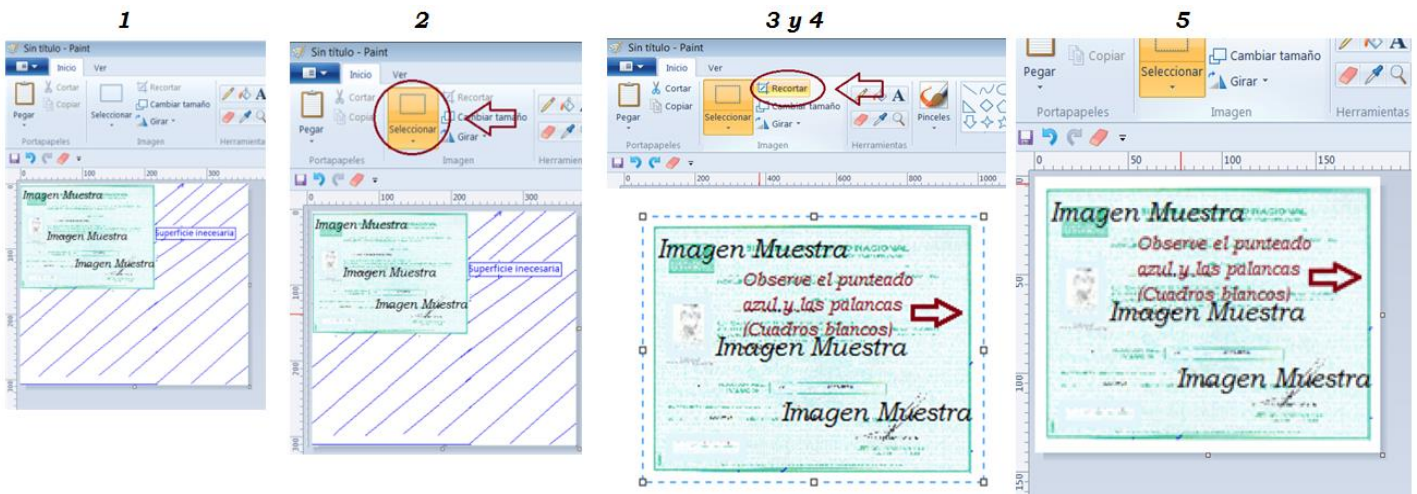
1

Sin título - Paint
Inicio Ver
Pegar Cortar Copiar
Seleccionar Recortar Cambiar tamaño Girar
Portapapeles Imagen Herramientas
Imagen Muestra
Imagen Muestra
Imagen Muestra
Superficie inecesaria

2

Sin título - Paint
Inicio Ver
Pegar Cortar Copiar
Seleccionar Recortar Cambiar tamaño Girar
Portapapeles Imagen Herramientas
100 200 300
Imagen Muestra
Imagen Muestra
Imagen Muestra
Superficie inecesaria

3 y 4

Sin título - Paint
Inicio Ver
Pegar Cortar Copiar
Seleccionar Recortar Cambiar tamaño Girar
Pinceles
Portapapeles Imagen Herramientas
200 400 600 800 1000
Imagen Muestra
Observe el punteado azul y las palancas (Cuadros blancos)
Imagen Muestra
Imagen Muestra

5

Pegar Copiar
Seleccionar Cambiar tamaño Girar
Portapapeles Imagen Herramientas
0 50 100 150
Imagen Muestra
Observe el punteado azul y las palancas (Cuadros blancos)
Imagen Muestra
Imagen Muestra